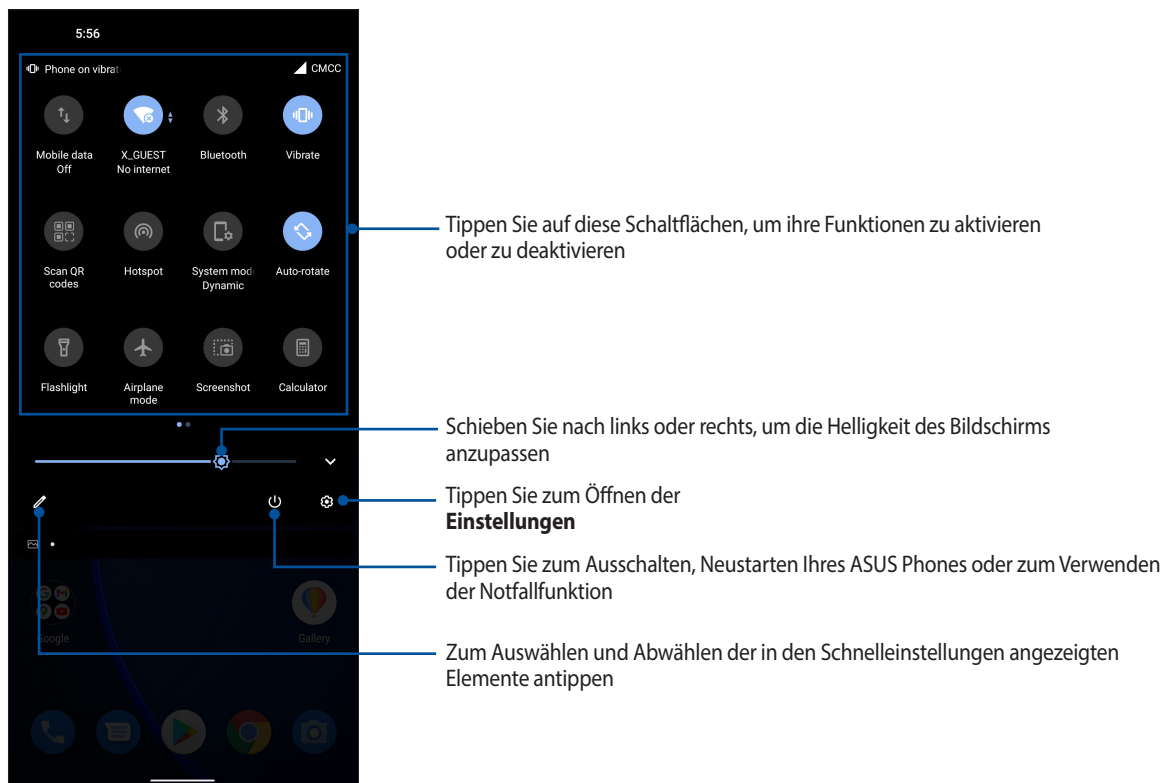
5:56

Phone on vibrat

CMCC

Mobile data
Off

X_GUEST
No internet

Bluetooth

Vibrate

Scan QR codes

Hotspot

System mod
Dynamic

Auto-rotate

Flashlight

Airplane mode

Screenshot

Calculator

Google

Gallery

Tippen Sie auf diese Schaltflächen, um ihre Funktionen zu aktivieren oder zu deaktivieren

Schieben Sie nach links oder rechts, um die Helligkeit des Bildschirms anzupassen

Tippen Sie zum Öffnen der **Einstellungen**

Tippen Sie zum Ausschalten, Neustarten Ihres ASUS Phones oder zum Verwenden der Notfallfunktion

Zum Auswählen und Abwählen der in den Schnelleinstellungen angezeigten Elemente antippen